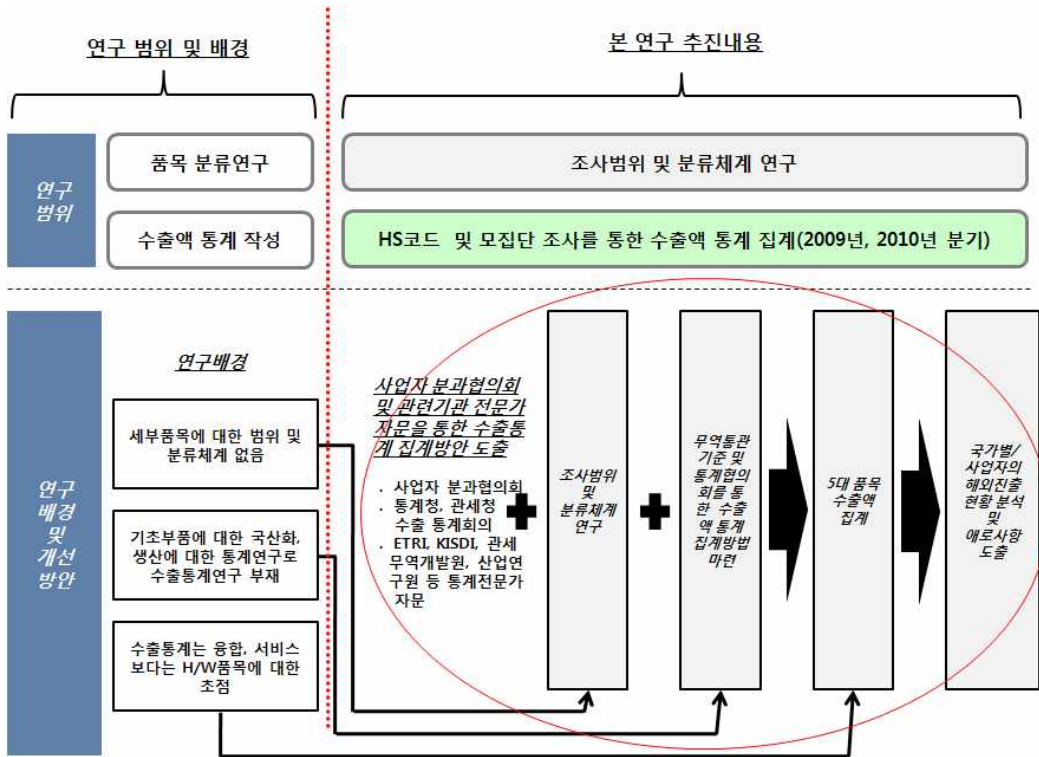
연구 범위 및 배경

본 연구 추진내용

연구 범위

품목 분류연구

수출액 통계 작성

조사범위 및 분류체계 연구

HS코드 및 모집단 조사를 통한 수출액 통계 집계(2009년, 2010년 분기)

연구 배경 및 개선 방안

연구배경

세부품목에 대한 범위 및 분류체계 없음

기초부품에 대한 국산화, 생산에 대한 통계연구로 수출통계연구 부재

수출통계는 융합, 서비스 보다는 H/W품목에 대한 초점

사업자 분과협의회 및 관련기관 전문가 자문을 통한 수출통계 집계방안 도출

. 사업자 분과협의회
. 통계청, 관세청 수출 통계회의
. ETRI, KISDI, 관세 무역개발원, 산업연구원 등 통계전문가 자문

조사범위 및 분류체계 연구

무역통관 기준 및 통계협의회를 통한 수출액 통계 집계방법 마련

5대 품목 수출액 집계

국가별/ 사업자의 해외진출 현황 분석 및 애로사항 도출